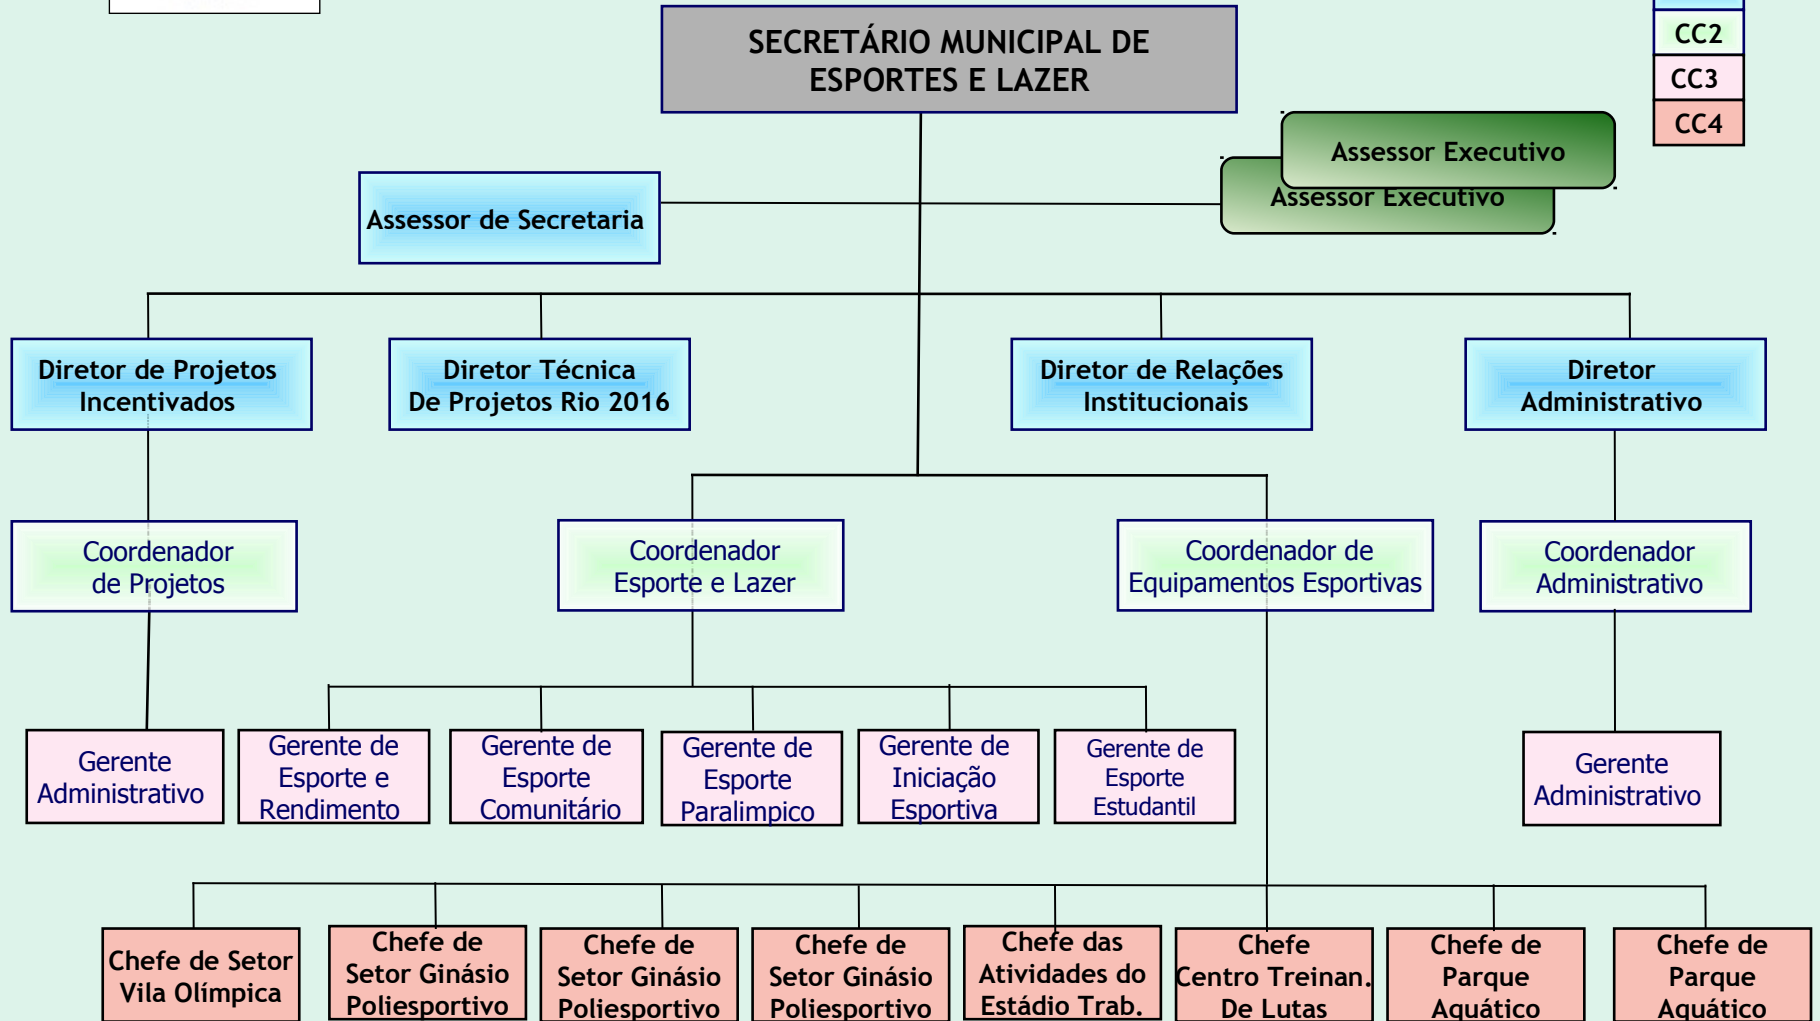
CC2

CC3

CC4

SECRETÁRIO MUNICIPAL DE ESPORTES E LAZER

Assessor Executivo

Assessor Executivo

Assessor de Secretaria

Diretor de Projetos Incentivados

Diretor Técnica De Projetos Rio 2016

Diretor de Relações Institucionais

Diretor Administrativo

Coordenador de Projetos

Coordenador Esporte e Lazer

Coordenador de Equipamentos Esportivas

Coordenador Administrativo

Gerente Administrativo

Gerente de Esporte e Rendimento

Gerente de Esporte Comunitário

Gerente de Esporte Paralimpico

Gerente de Iniciação Esportiva

Gerente de Esporte Estudantil

Gerente Administrativo

Chefe de Setor Vila Olímpica

Chefe de Setor Ginásio Poliesportivo

Chefe de Setor Ginásio Poliesportivo

Chefe de Setor Ginásio Poliesportivo

Chefe das Atividades do Estádio Trab.

Chefe Centro Treinan. De Lutas

Chefe de Parque Aquático

Chefe de Parque Aquático